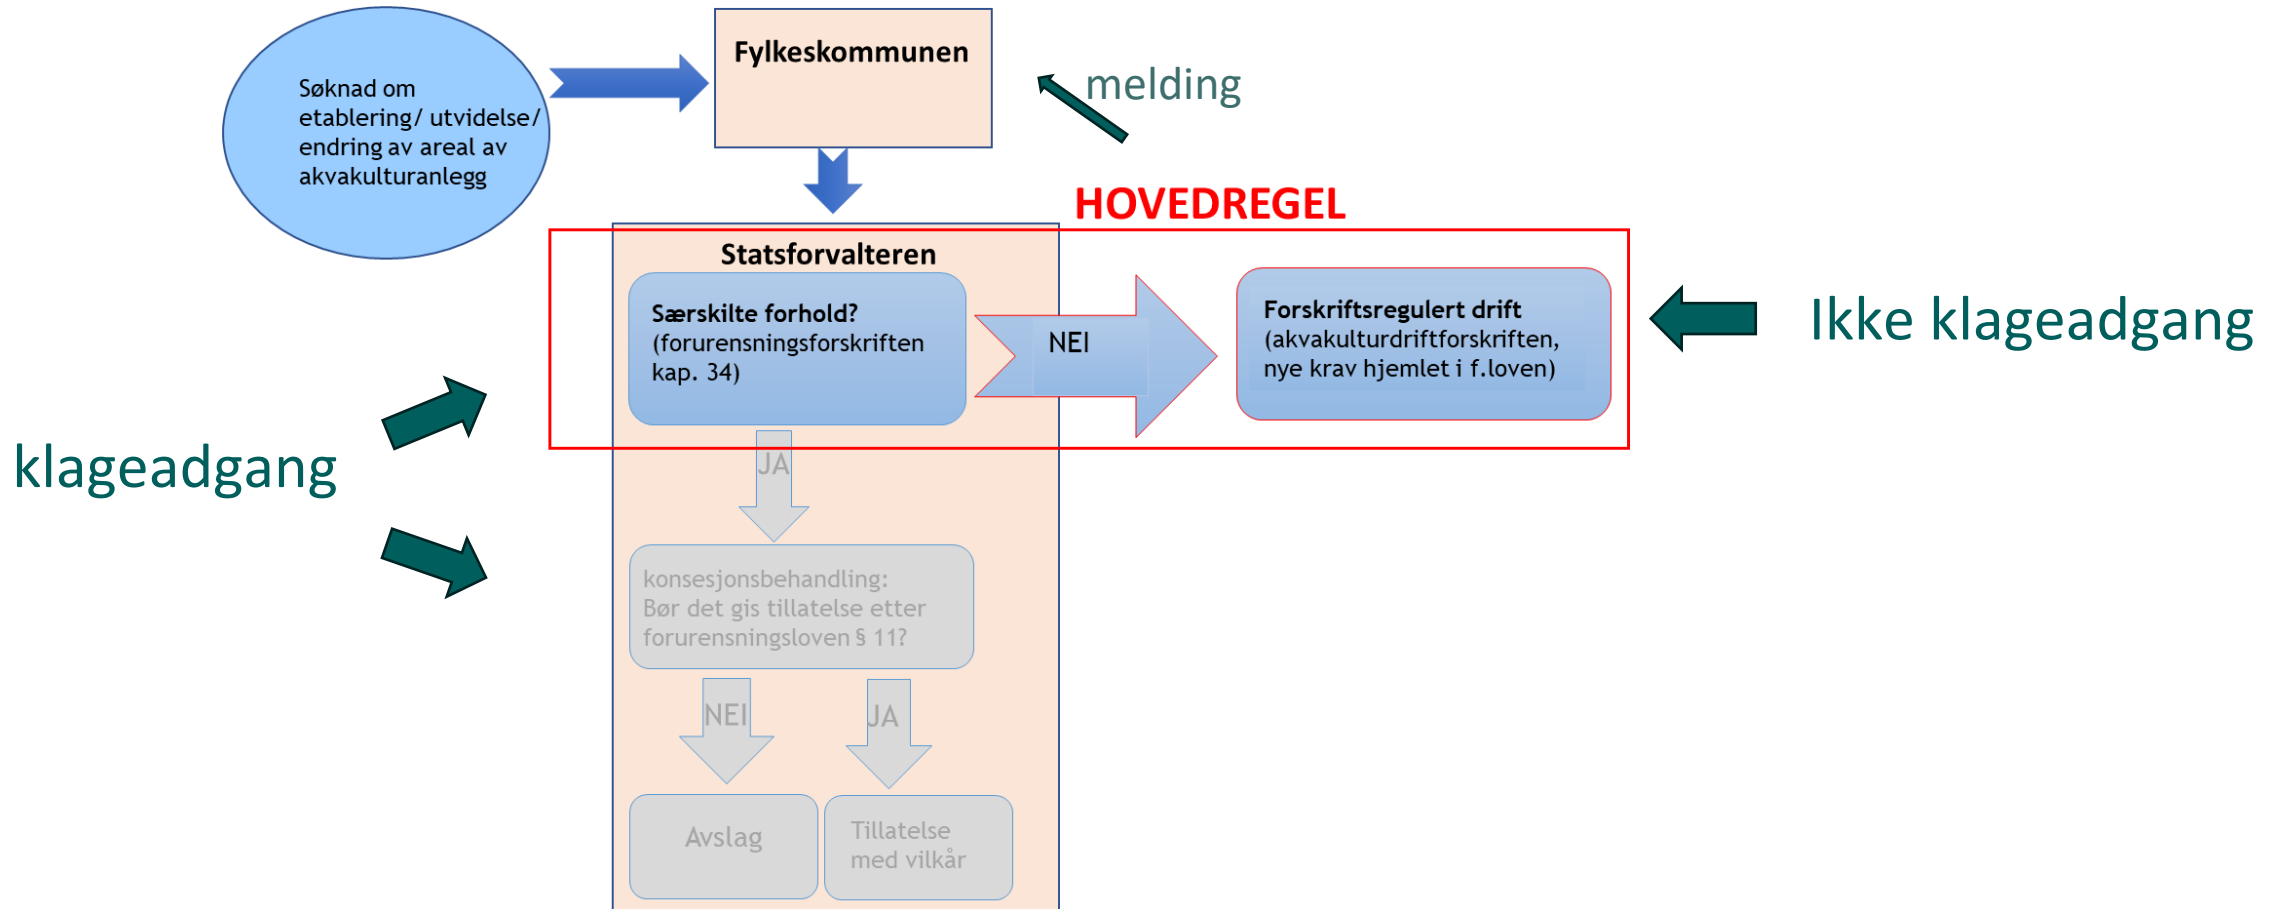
Søknad om etablering/ utvidelse/ endring av areal av akvakulturanlegg

Fylkeskommunen

melding

HOVEDREGEL

Statsforvalteren

Særskilte forhold? (forurensningsforskriften kap. 34)

NEI

Forskriftsregulert drift (akvakulturdriftforskriften, nye krav hjemlet i f.loven)

Ikke klageadgang

klageadgang

JA

konsesjonsbehandling: Bør det gis tillatelse etter forurensningsloven § 11?

NEI

JA

Avslag

Tillatelse med vilkår